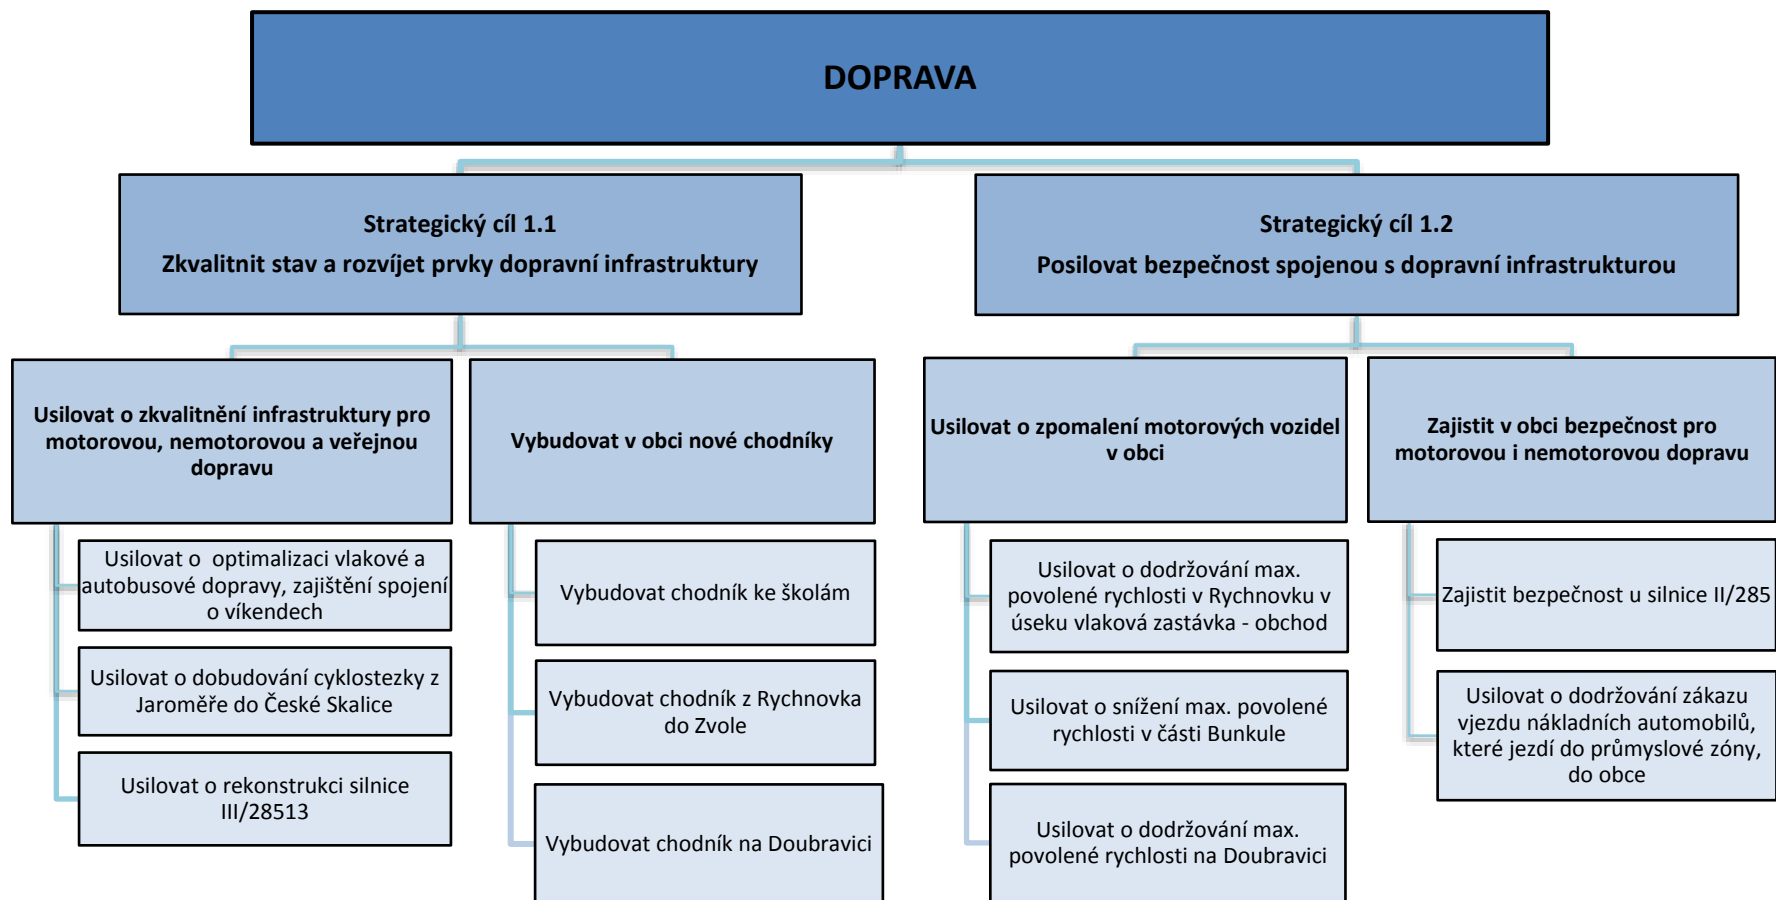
DOPRAVA

Strategický cíl 1.1
Zkvalitnit stav a rozvíjet prvky dopravní infrastruktury

Strategický cíl 1.2
Posilovat bezpečnost spojenou s dopravní infrastrukturou

Usilovat o zkvalitnění infrastruktury pro motorovou, nemotorovou a veřejnou dopravu

Usilovat o optimalizaci vlakové a autobusové dopravy, zajištění spojení o víkendech

Usilovat o dobudování cyklostezky z Jaroměře do České Skalice

Usilovat o rekonstrukci silnice III/28513

Vybudovat v obci nové chodníky

Vybudovat chodník ke školám

Vybudovat chodník z Rychnovka do Zvole

Vybudovat chodník na Doubravici

Usilovat o zpomalení motorových vozidel v obci

Usilovat o dodržování max. povolené rychlosti v Rychnovku v úseku vlaková zastávka - obchod

Usilovat o snížení max. povolené rychlosti v části Bunkule

Usilovat o dodržování max. povolené rychlosti na Doubravici

Zajistit v obci bezpečnost pro motorovou i nemotorovou dopravu

Zajistit bezpečnost u silnice II/285

Usilovat o dodržování zákazu vjezdu nákladních automobilů, které jezdí do průmyslové zóny, do obce